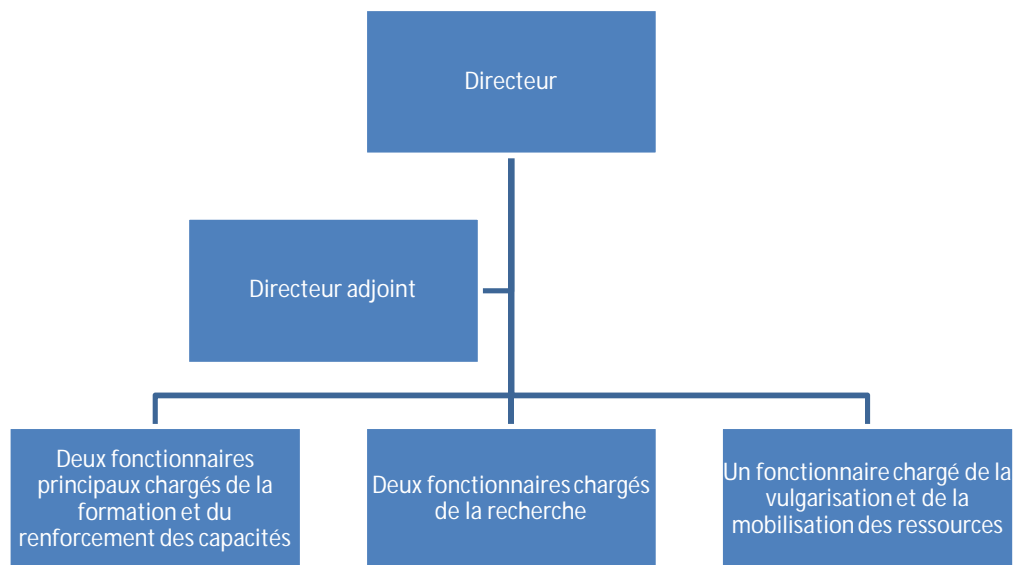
Directeur

Directeur adjoint

Deux fonctionnaires principaux chargés de la formation et du renforcement des capacités

Deux fonctionnaires chargés de la recherche

Un fonctionnaire chargé de la vulgarisation et de la mobilisation des ressources